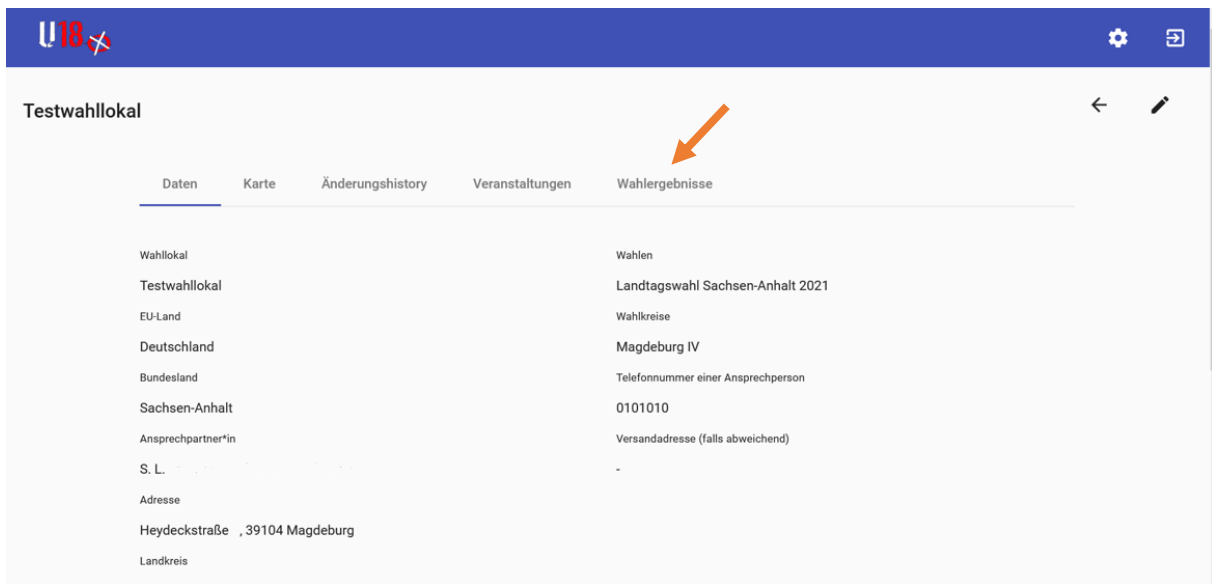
U18

Testwahllokal

Daten Karte Änderungshistory Veranstaltungen Wahlergebnisse

Wahllokal
Testwahllokal
EU-Land
Deutschland
Bundesland
Sachsen-Anhalt
Ansprechpartner*in
S. L. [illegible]
Adresse
Heydeckstraße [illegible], 39104 Magdeburg
Landkreis

Wahlen
Landtagswahl Sachsen-Anhalt 2021
Wahlkreise
Magdeburg IV
Telefonnummer einer Ansprechperson
0101010
Versandadresse (falls abweichend)
-